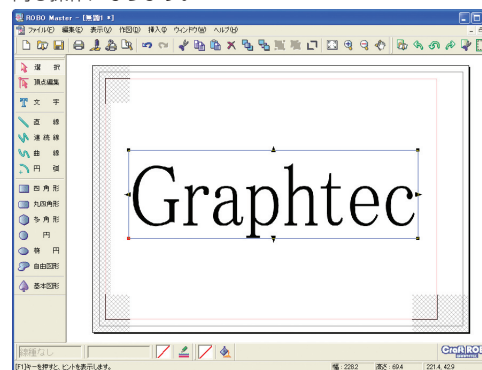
ROBO Master - [無題1 *]

ファイル(F) 編集(E) 表示(V) 作図(D) 挿入(I) ウィンドウ(W) ヘルプ(H)

選 択
頂点編集
文 字
直 線
連続線
曲 線
円 弧
四角形
丸四角形
多角形
円
楕 円
自由図形
基本図形

Graphtec

線種なし

[F1]キーを押すと、ヒントを表示します。

幅 : 228.2 高さ : 69.4 221.4, 42.9

Craft ROBO